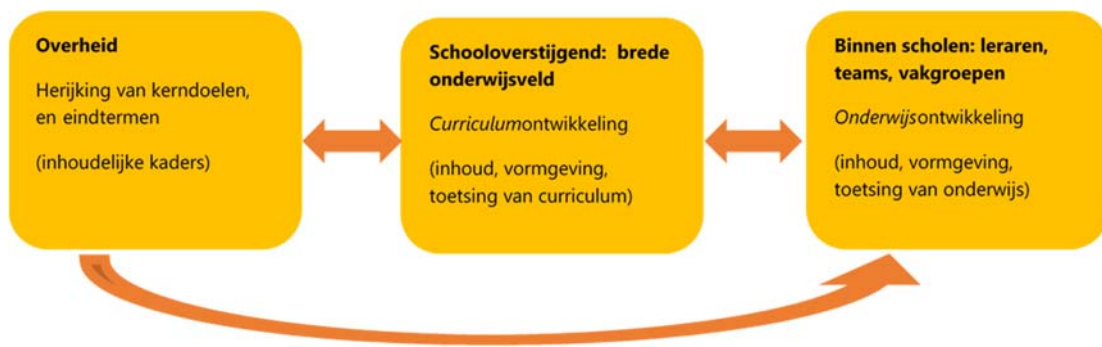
Overheid

Herijking van kerndoelen, en eindtermen

(inhoudelijke kaders)

Schooloverstijgend: brede onderwijsveld

Curriculumontwikkeling

(inhoud, vormgeving, toetsing van curriculum)

Binnen scholen: leraren, teams, vakgroepen

Onderwijsontwikkeling

(inhoud, vormgeving, toetsing van onderwijs)